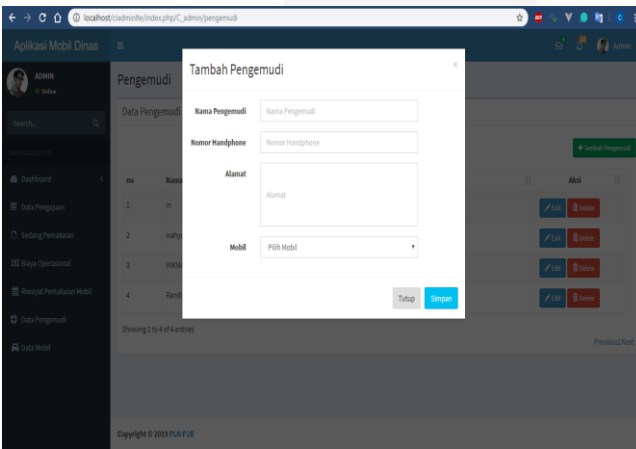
localhost/ciadminlte/index.php/C_admin/pengemudi

Aplikasi Mobil Dinas

Admin

ADMIN
Online

Search...

Dashboard

Data Pengajuan

Sedang Pemakaian

Biaya Operasional

Riwayat Pemakaian Mobil

Data Pengemudi

Data Mobil

Pengemudi

Data Pengemudi

+ Tambah Pengemudi

| no | Nama | | Aksi |
|---|---|---|---|
| 1 | in | | Edit Delete |
| 2 | wahy | | Edit Delete |
| 3 | HXXk | | Edit Delete |
| 4 | Randi | | Edit Delete |

Showing 1 to 4 of 4 entries

Previous 1 Next

Copyright © 2019 PLN P2B

Tambah Pengemudi

×

Nama Pengemudi
Nama Pengemudi

Nomor Handphone
Nomor Handphone

Alamat
Alamat

Mobil
Pilih Mobil

Tutup

Simpan